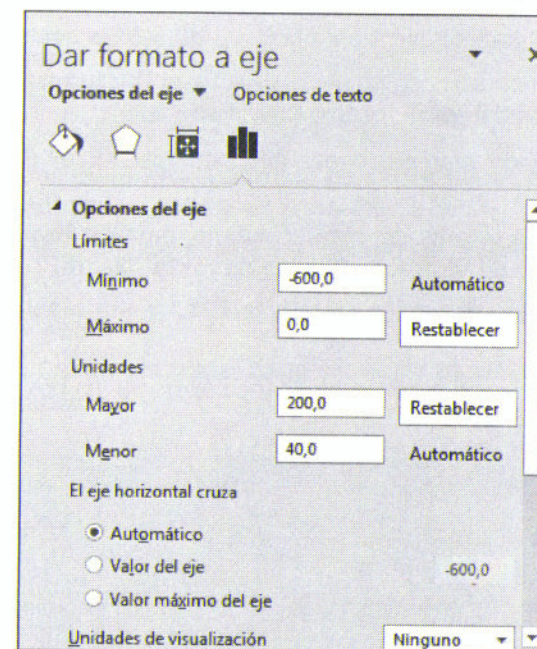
Dar formato a eje

Opciones del eje ▾ Opciones de texto

Opciones del eje

Límites

Mínimo -600,0 Automático

Máximo 0,0 Restablecer

Unidades

Mayor 200,0 Restablecer

Menor 40,0 Automático

El eje horizontal cruza

Automático

Valor del eje -600,0

Valor máximo del eje

Unidades de visualización Ninguno